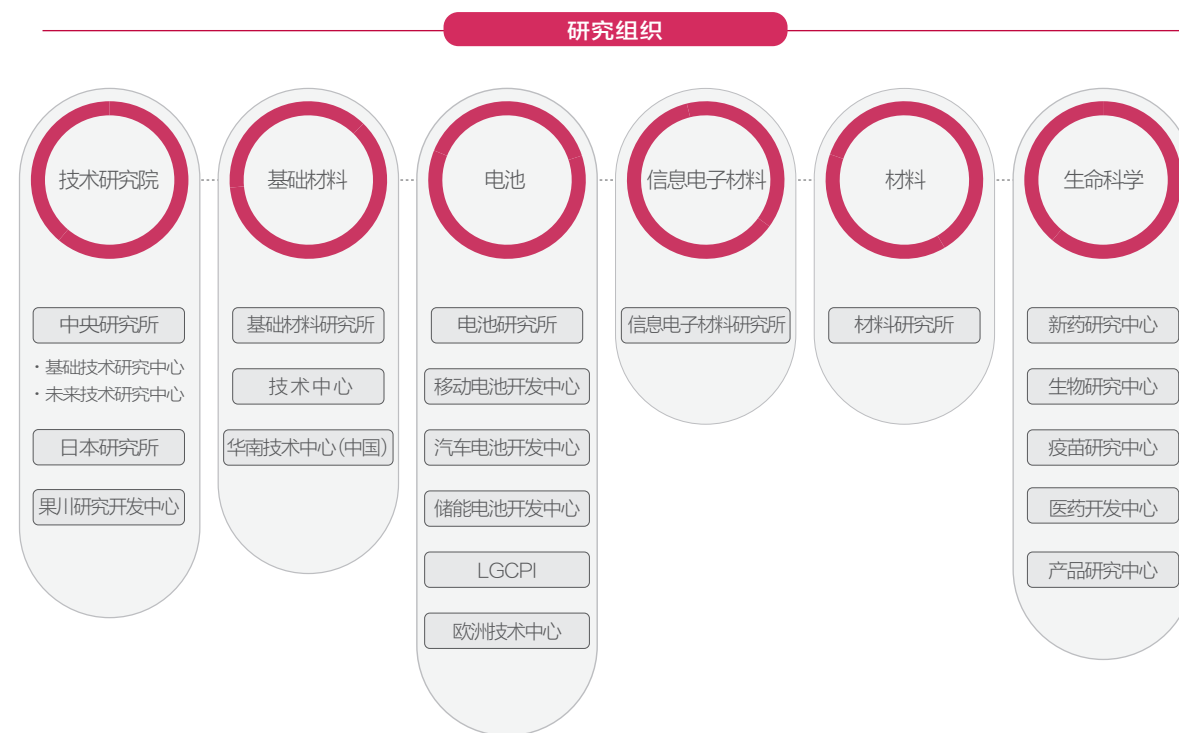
研究组织

技术研究院

中央研究所

・基础技术研究中心
・未来技术研究中心

日本研究所

果川研究开发中心

基础材料

基础材料研究所

技术中心

华南技术中心(中国)

电池

电池研究所

移动电池开发中心

汽车电池开发中心

储能电池开发中心

LGCPI

欧洲技术中心

信息电子材料

信息电子材料研究所

材料

材料研究所

生命科学

新药研究中心

生物研究中心

疫苗研究中心

医药开发中心

产品研究中心